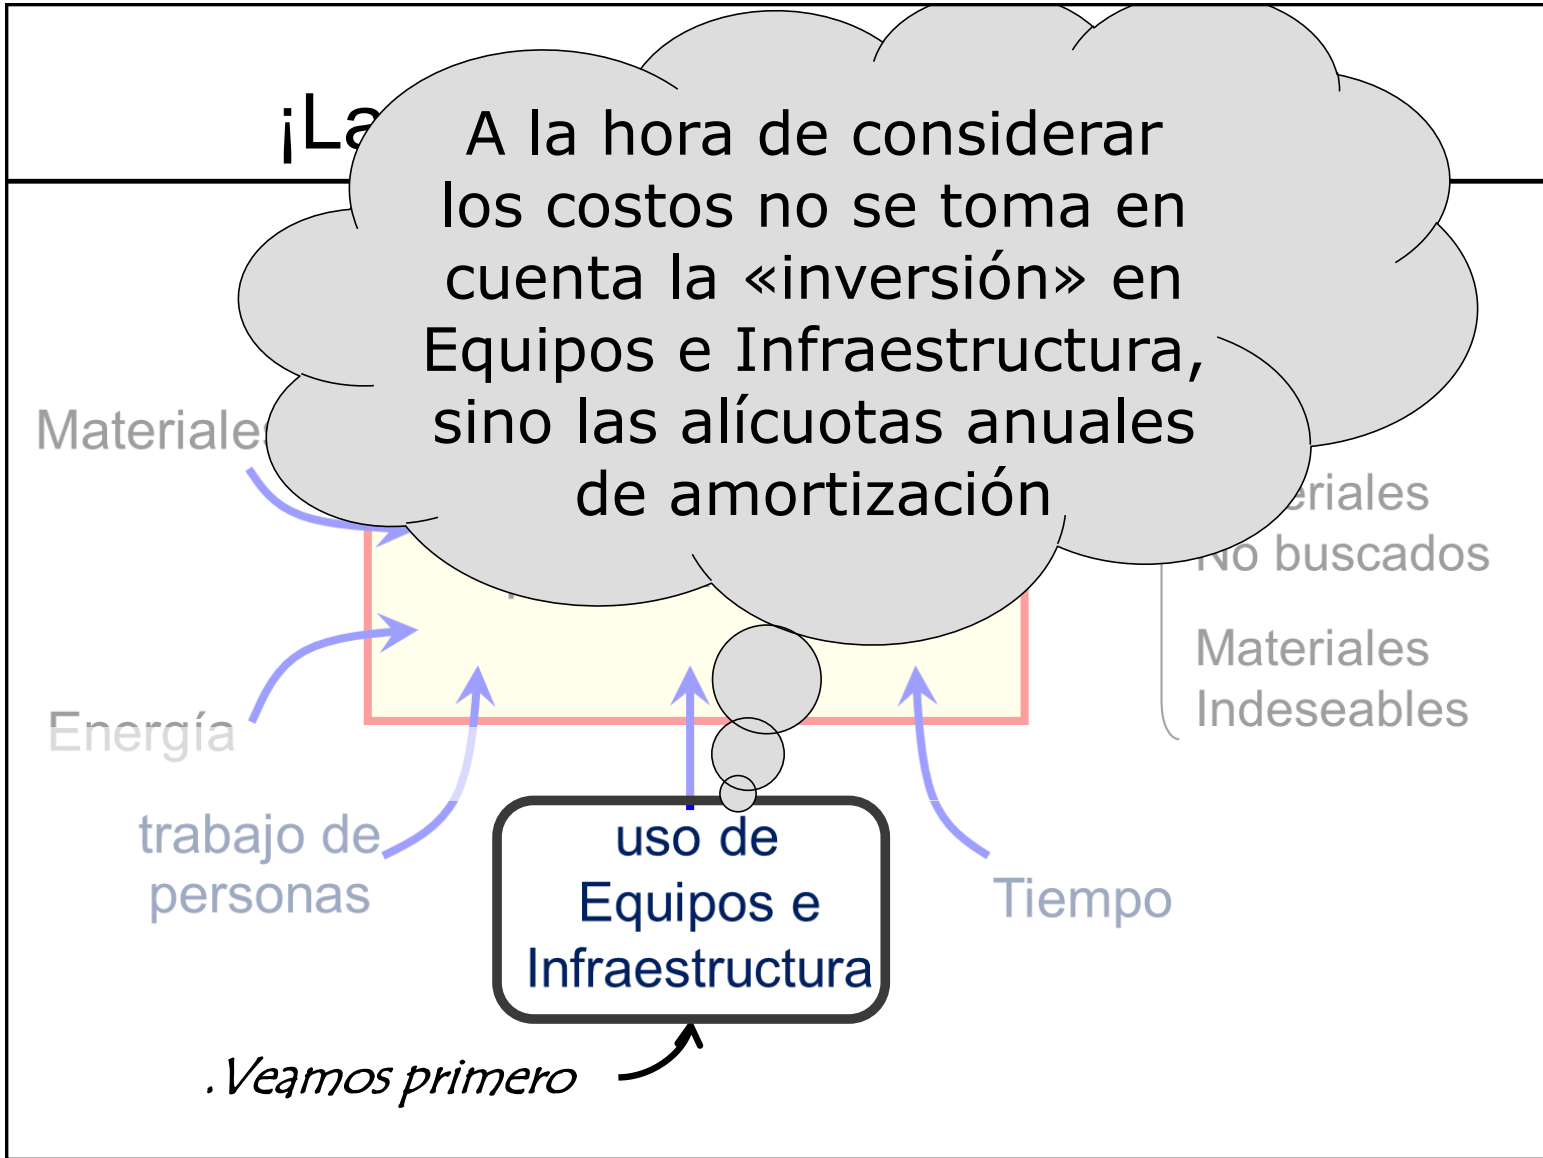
¡La

A la hora de considerar los costos no se toma en cuenta la «inversión» en Equipos e Infraestructura, sino las alícuotas anuales de amortización

Materiale

eriales No buscados

Materiales Indeseables

Energía

trabajo de personas

uso de Equipos e Infraestructura

Tiempo

.Veamos primero